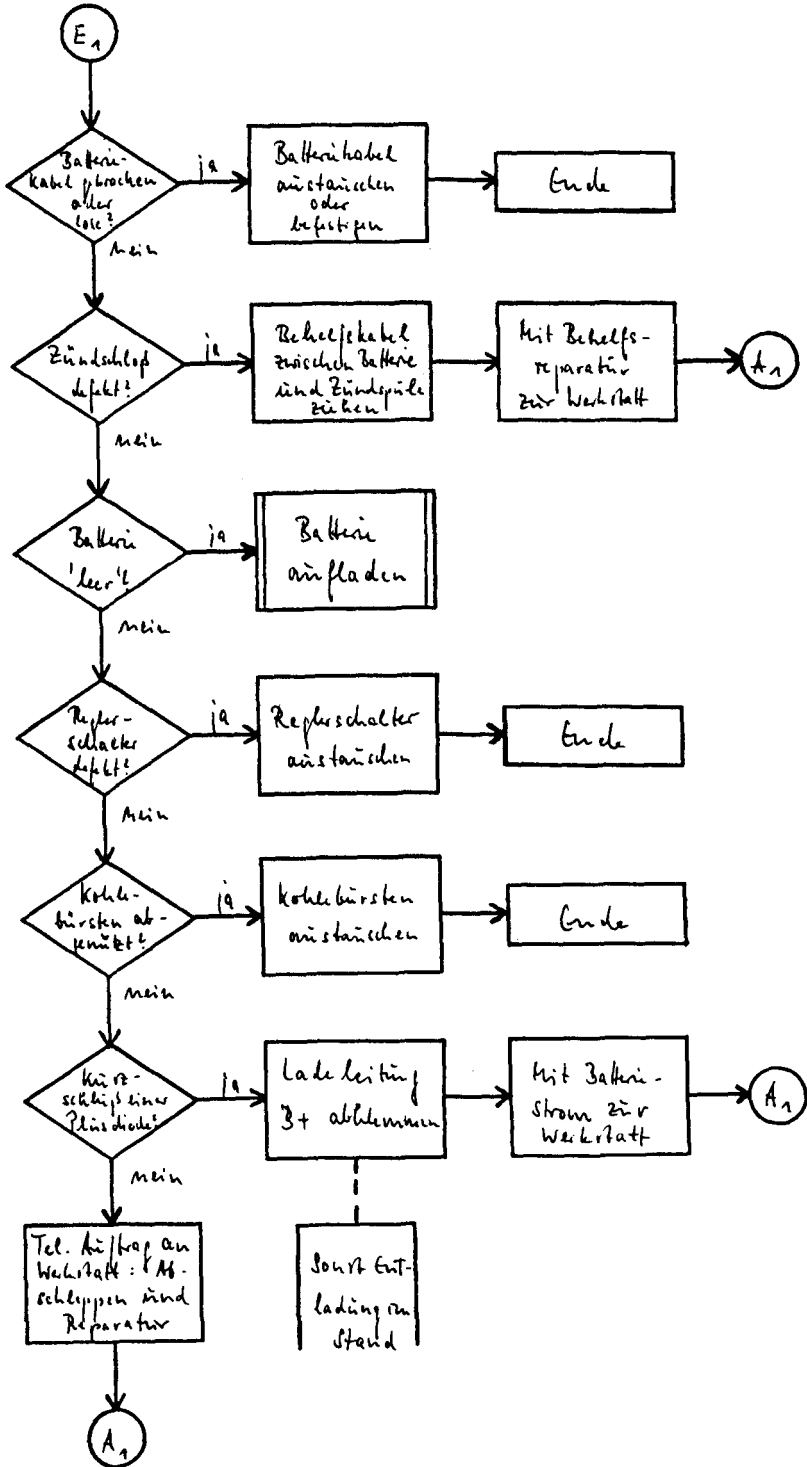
$E_1$

Batteriekabel gebrochen oder lose?

ja

Batteriekabel austauschen oder befestigen

Ende

nein

Zündschloß defekt?

ja

Behelfskabel zwischen Batterie und Zündspule ziehen

Mit Behelfsreparatur zur Werkstatt

$A_1$

nein

Batterie 'leer'?

ja

Batterie aufladen

nein

Reglerschalter defekt?

ja

Reglerschalter austauschen

Ende

nein

Kohlebürsten abgenutzt?

ja

Kohlebürsten austauschen

Ende

nein

Kurzschluß einer Plusdiode?

ja

Ladeleitung B+ abklemmen

Mit Batteriestrom zur Werkstatt

$A_1$

Sonst Entladung im Stand

nein

Tel. Auftrag an Werkstatt: Abschleppen und Reparatur

$A_1$